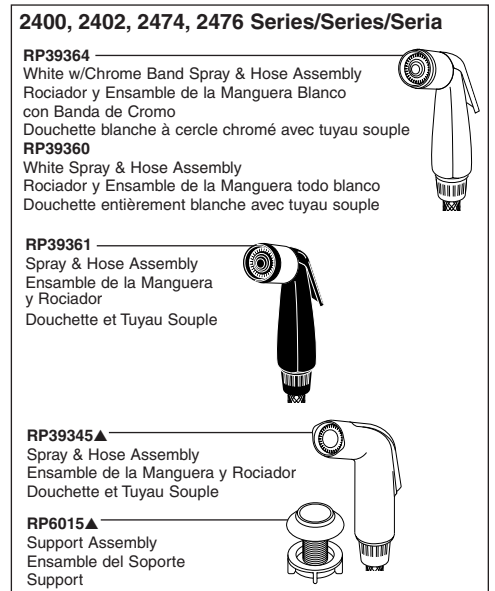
2400, 2402, 2474, 2476 Series/Series/Seria

RP39364
White w/Chrome Band Spray & Hose Assembly
Rociador y Ensamble de la Manguera Blanco con Banda de Cromo
Douchette blanche à cercle chromé avec tuyau souple

RP39360
White Spray & Hose Assembly
Rociador y Ensamble de la Manguera todo blanco
Douchette entièrement blanche avec tuyau souple

RP39361
Spray & Hose Assembly
Ensamble de la Manguera y Rociador
Douchette et Tuyau Souple

RP39345▲
Spray & Hose Assembly
Ensamble de la Manguera y Rociador
Douchette et Tuyau Souple

RP6015▲
Support Assembly
Ensamble del Soporte
Support